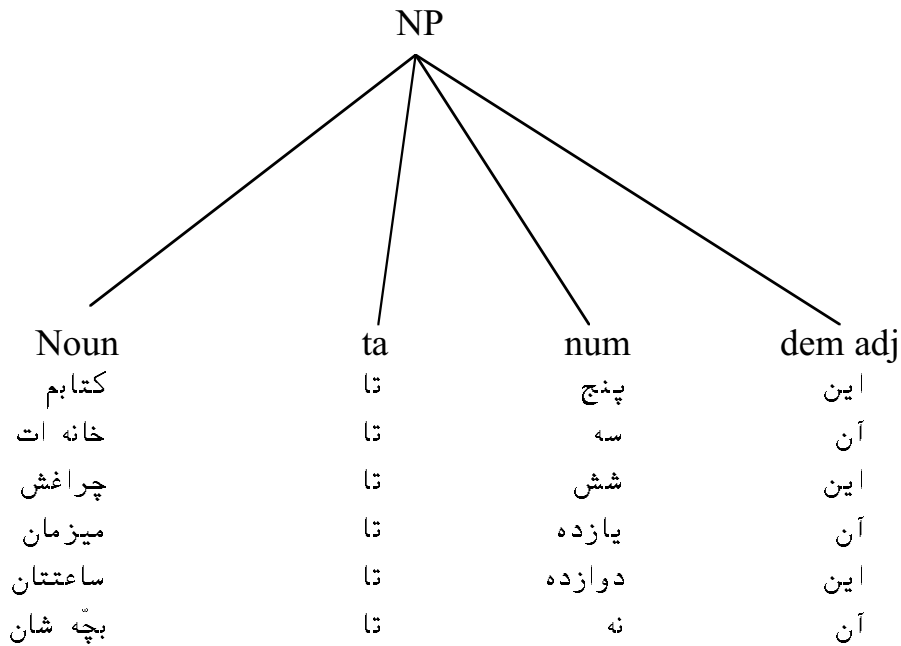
NP

| Noun | ta | num | dem adj |
|---|---|---|---|
| کتابم | تا | پنج | این |
| خانه ات | تا | سه | آن |
| چراغش | تا | شش | این |
| میزمان | تا | یازده | آن |
| ساعتتان | تا | دوازده | این |
| بچّه شان | تا | نه | آن |